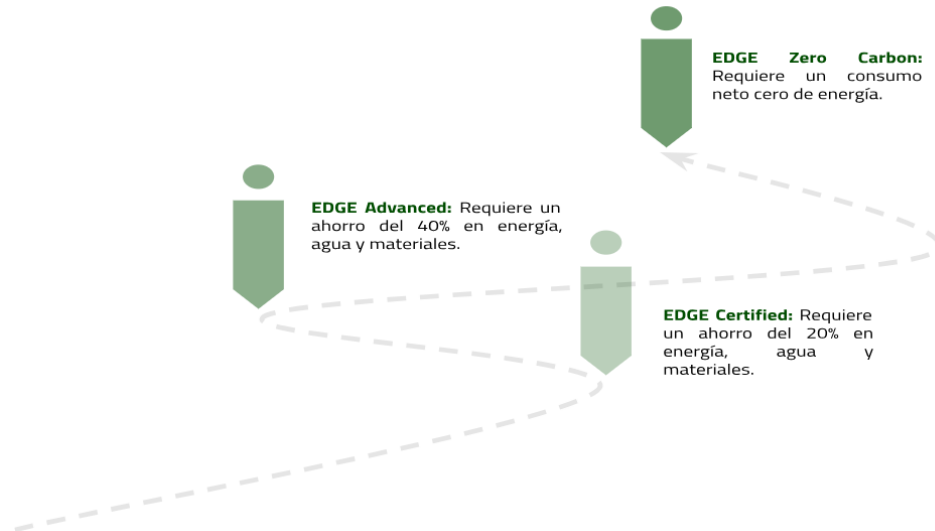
**EDGE Zero Carbon:** Requiere un consumo neto cero de energía.

**EDGE Advanced:** Requiere un ahorro del 40% en energía, agua y materiales.

**EDGE Certified:** Requiere un ahorro del 20% en energía, agua y materiales.